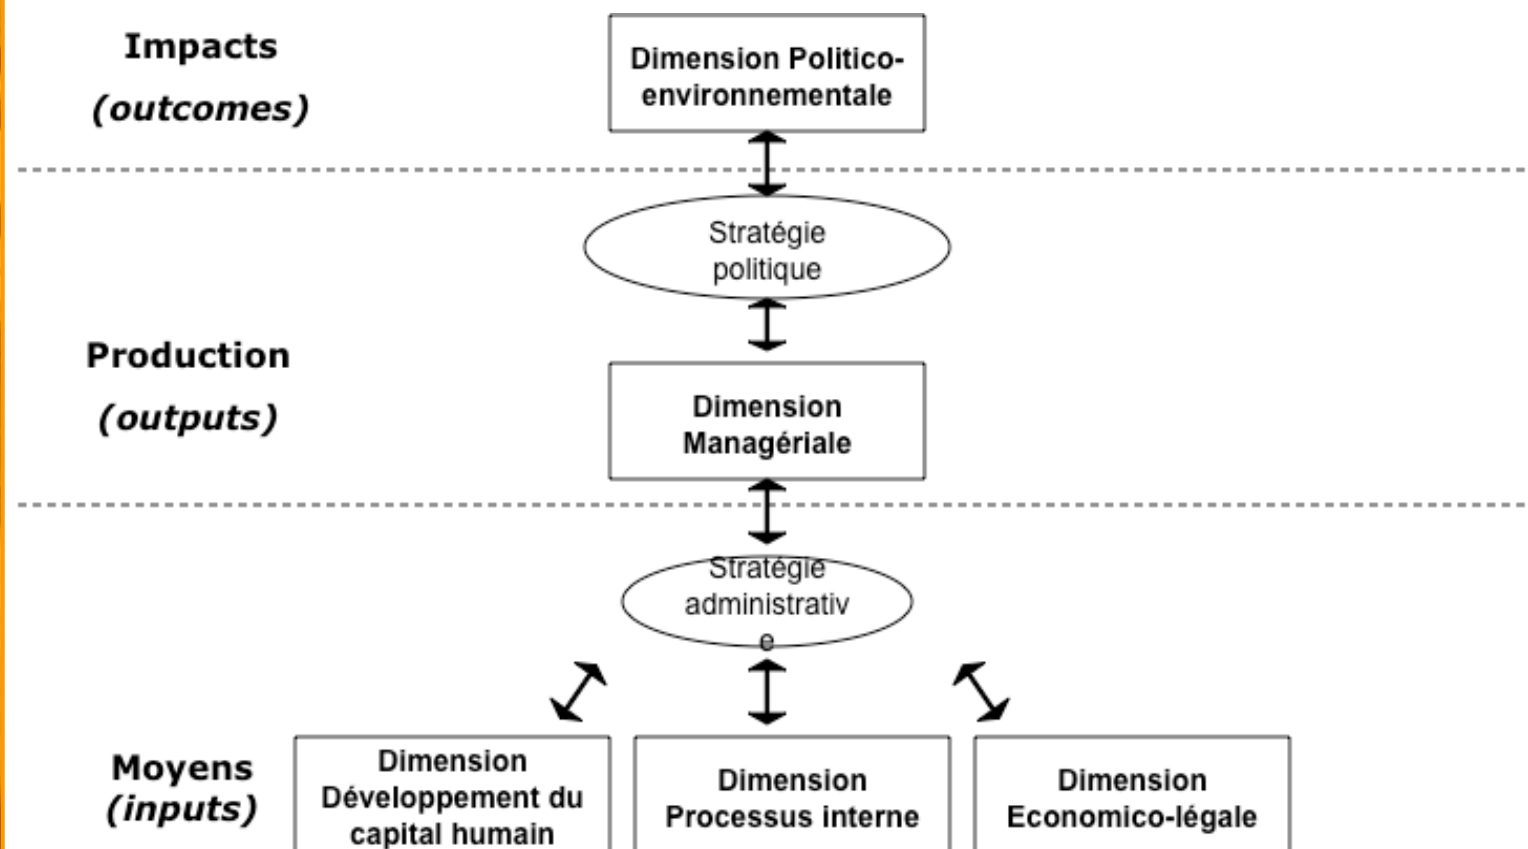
Impacts
(outcomes)

Dimension Politico-environnementale

Stratégie politique

Production
(outputs)

Dimension Managériale

Stratégie administrativ e

Moyens
(inputs)

Dimension Développement du capital humain

Dimension Processus interne

Dimension Economico-légale